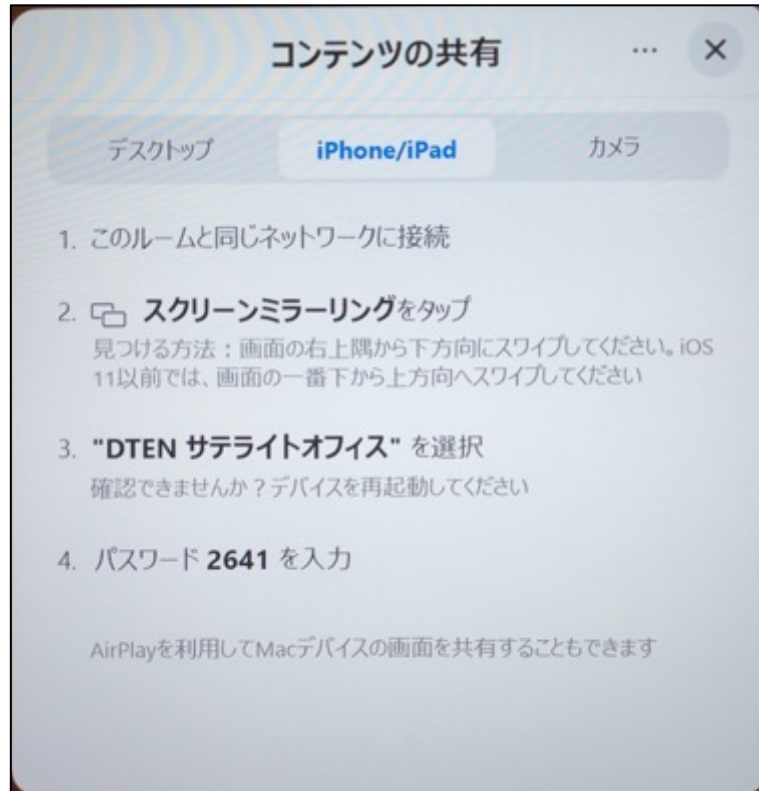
コンテンツの共有

···

✕

デスクトップ

iPhone/iPad

カメラ

1. このルームと同じネットワークに接続

2. スクリーンミラーリングをタップ
見つける方法：画面の右上隅から下方向にスワイプしてください。iOS 11以前では、画面の一番下から上方向へスワイプしてください

3. "DTEN サテライトオフィス" を選択
確認できませんか？デバイスを再起動してください

4. パスワード 2641 を入力

AirPlayを利用してMacデバイスの画面を共有することもできます